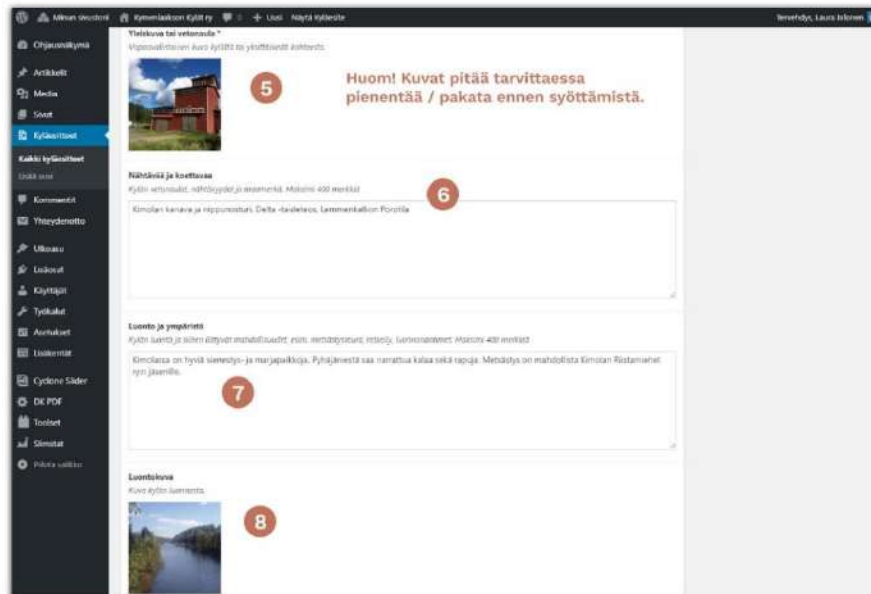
Minun sivustoni   Kymenlaakson Kylät ry   0   + Uusi   Näytä kyläesite   Tervehdys, Laura Isätonen

Ohjausnäkymä
Artikkelit
Media
Sivut
Kyläesitteet
Kaikki kyläesitteet
Lisää uusi
Kommentit
Yhteydenotto
Ulkoasu
Lisäosat
Käyttäjät
Työkalut
Asetukset
Lisäkentät
Cyclone Slider
DK PDF
Toolset
Sivustat
Pienennä valikko

Yleiskuva tai vetonaula *
Vapaavalintainen kuva kylästä tai yksittäisestä kohteesta.

5

Huom! Kuvat pitää tarvittaessa pienentää / pakata ennen syöttämistä.

Nähtävää ja koettavaa
Kylän vetonaulat, nähtävyydet ja elämykset. Maksimi 400 merkkiä.

6

Kimolan kanava ja riippusilta, Delta -taideteos, Lemmenkallion Porotila

Luonto ja ympäristö
Kylän luonto ja siihen liittyvät mahdollisuudet, esim. metsästysseura, retkeily, luontonähtävyydet. Maksimi 400 merkkiä.

Kimolassa on hyviä sienestys- ja marjapaikkoja. Pyhäjärvestä saa narrattua kalaa sekä rapuja. Metsästys on mahdollista Kimolan Riistamiehet ry:n jäsenille.

7

Luontokuva
Kuva kylän luonnosta.

8